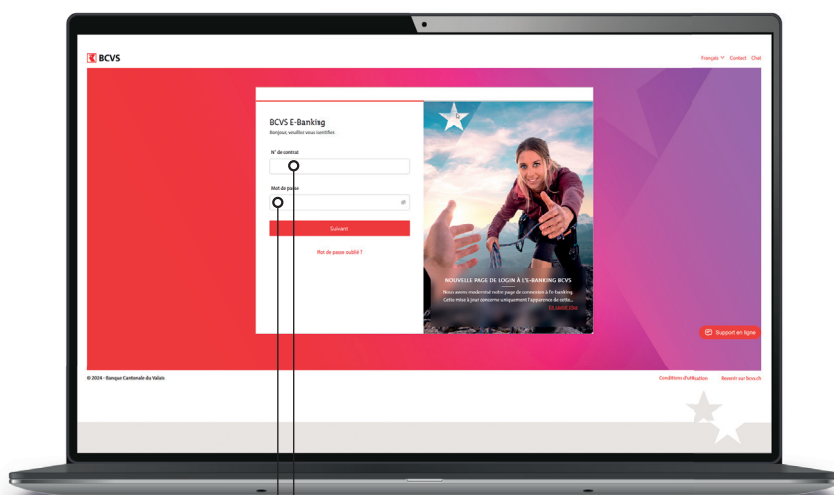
BCVS

Français Contact Chat

BCVS E-Banking
Bonjour, veuillez vous identifier.

N° de contrat

Mot de passe

Suivant

Mot de passe oublié ?

NOUVELLE PAGE DE LOGIN À L'E-BANKING BCVS

Nous avons modernisé notre page de connexion à l'e-banking. Cette mise à jour concerne uniquement l'apparence de cette...

En savoir plus

Support en ligne

© 2024 - Banque Cantonale du Valais

Conditions d'utilisation

Revenir sur bcvs.ch